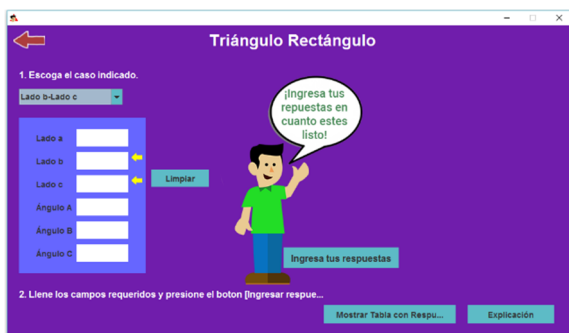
Triángulo Rectángulo

1. Escoga el caso indicado.

Lado b-Lado c

Lado a
Lado b
Lado c
Ángulo A
Ángulo B
Ángulo C

Limpiar

¡Ingresa tus repuestas en cuanto estes listo!

Ingresa tus respuestas

2. Llene los campos requeridos y presione el boton [Ingresar respue...

Mostrar Tabla con Respu...

Explicación